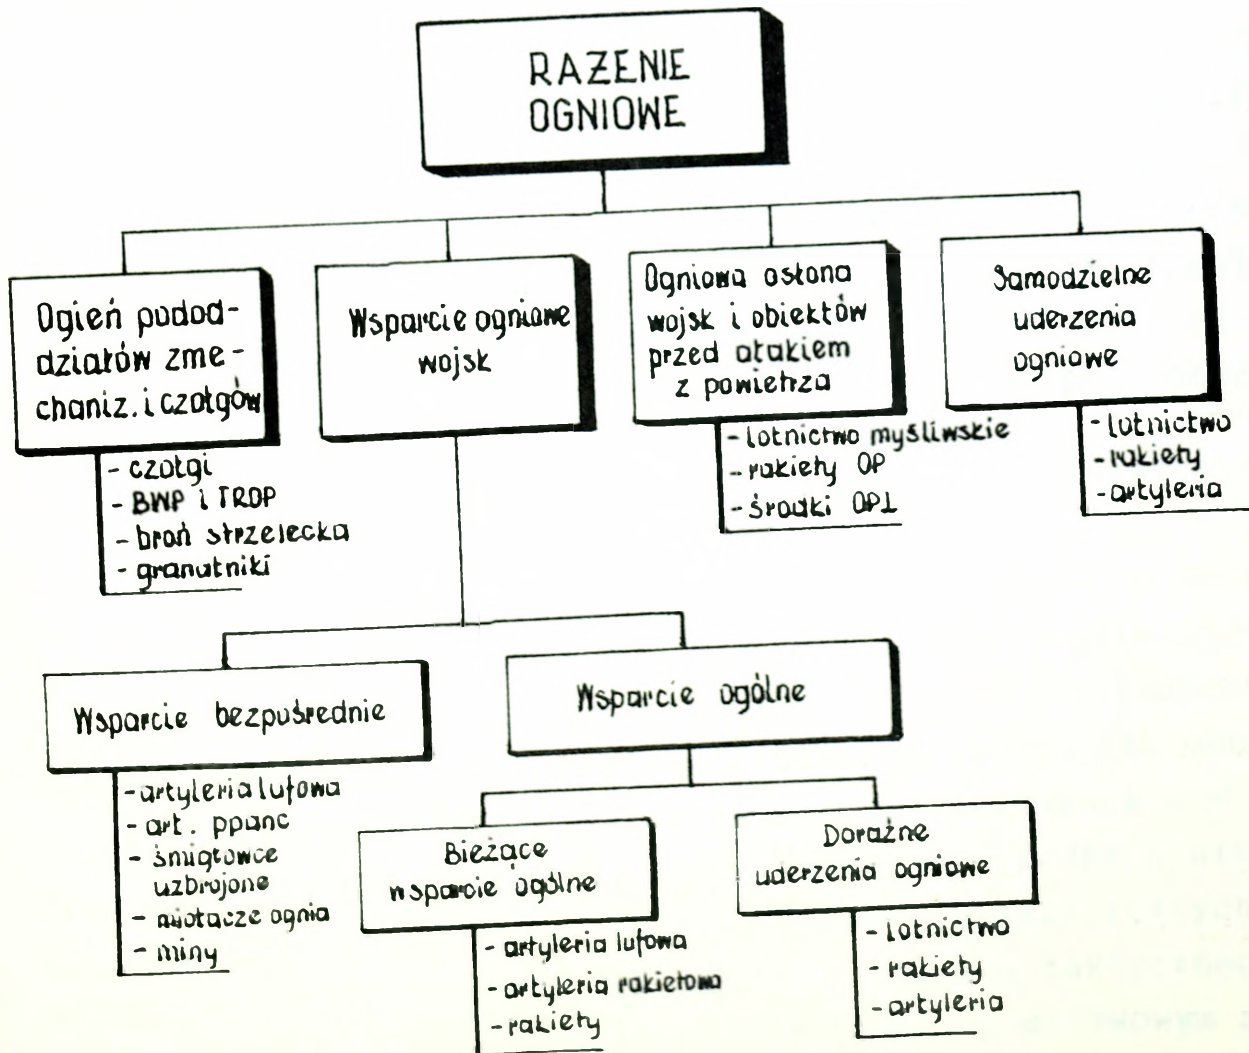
RAZENIE OGNIOWE

Ogień pododdziałów zmechaniz. i czołgów
- czołgi
- BWP i TROP
- broń strzelecka
- granatniki

Wsparcie ogniowe wojsk

Ogniowa osłona wojsk i obiektów przed atakiem z powietrza
- lotnictwo myśliwskie
- rakiety OP
- środki OPL

Samodzielne uderzenia ogniowe
- lotnictwo
- rakiety
- artyleria

Wsparcie bezpośrednie
- artyleria lufowa
- art. ppanc
- śmigłowce uzbrojone
- miotacze ognia
- miny

Wsparcie ogólne

Bieżące wsparcie ogólne
- artyleria lufowa
- artyleria rakietowa
- rakiety

Doraźne uderzenia ogniowe
- lotnictwo
- rakiety
- artyleria